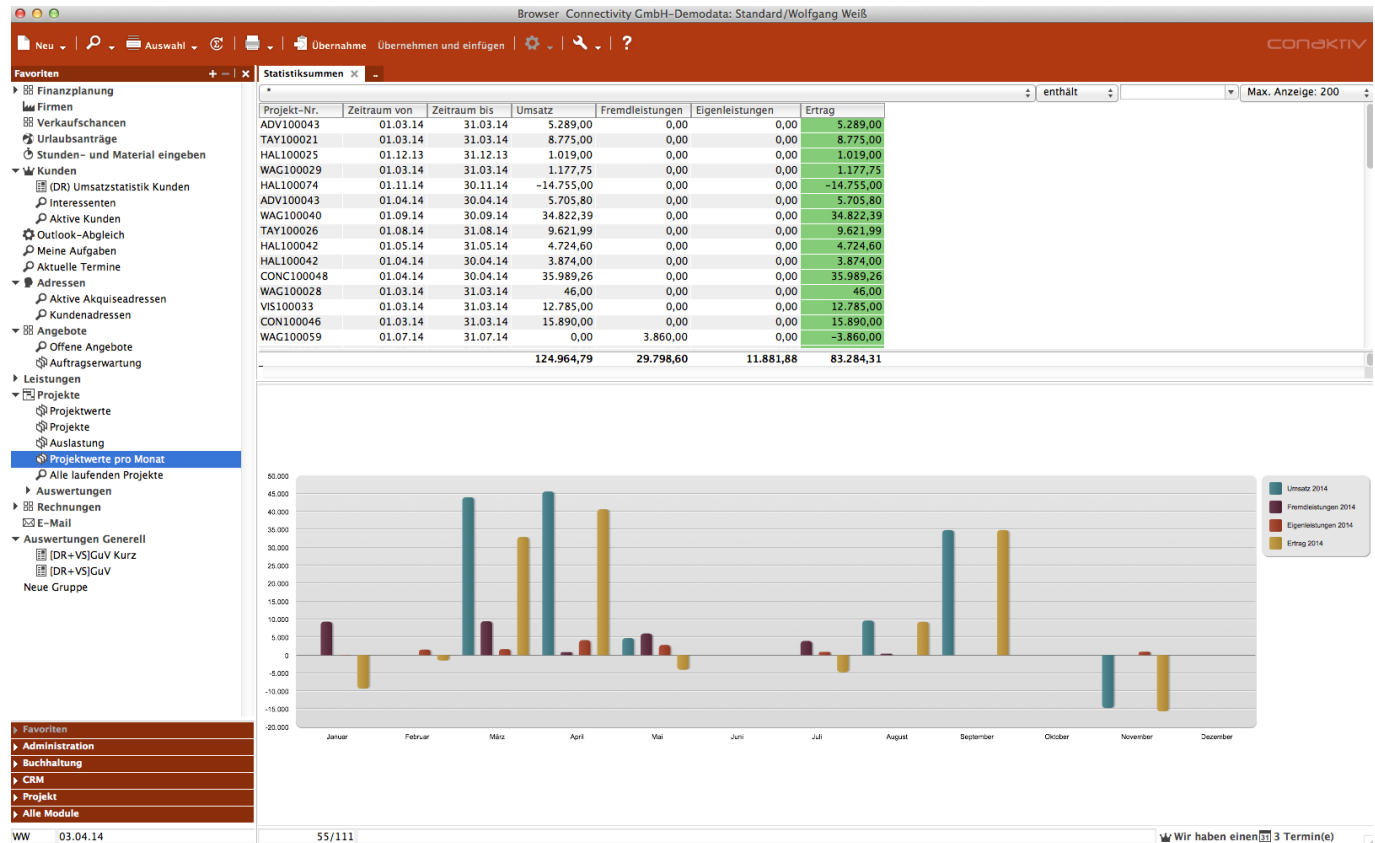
Browser Connectivity GmbH–Demodata: Standard/Wolfgang Weiß

Neu | Auswahl | Übernahme | Übernehmen und einfügen | ?

conaktiv

Favoriten

Finanzplanung
Firmen
Verkaufschancen
Urlaubsanträge
Stunden- und Material eingeben
Kunden
(DR) Umsatzstatistik Kunden
Interessenten
Aktive Kunden
Outlook-Abgleich
Meine Aufgaben
Aktuelle Termine
Adressen
Aktive Akquiseadressen
Kundenadressen
Angebote
Offene Angebote
Auftragserwartung
Leistungen
Projekte
Projektwerte
Projekte
Auslastung
Projektwerte pro Monat
Alle laufenden Projekte
Auswertungen
Rechnungen
E-Mail
Auswertungen Generell
[DR+VS]GuV Kurz
[DR+VS]GuV
Neue Gruppe

Favoriten
Administration
Buchhaltung
CRM
Projekt
Alle Module

Statistiksummen

* | enthält | | Max. Anzeige: 200

| Projekt-Nr. | Zeitraum von | Zeitraum bis | Umsatz | Fremdleistungen | Eigenleistungen | Ertrag |
|---|---|---|---|---|---|---|
| ADV100043 | 01.03.14 | 31.03.14 | 5.289,00 | 0,00 | 0,00 | 5.289,00 |
| TAY100021 | 01.03.14 | 31.03.14 | 8.775,00 | 0,00 | 0,00 | 8.775,00 |
| HAL100025 | 01.12.13 | 31.12.13 | 1.019,00 | 0,00 | 0,00 | 1.019,00 |
| WAG100029 | 01.03.14 | 31.03.14 | 1.177,75 | 0,00 | 0,00 | 1.177,75 |
| HAL100074 | 01.11.14 | 30.11.14 | -14.755,00 | 0,00 | 0,00 | -14.755,00 |
| ADV100043 | 01.04.14 | 30.04.14 | 5.705,80 | 0,00 | 0,00 | 5.705,80 |
| WAG100040 | 01.09.14 | 30.09.14 | 34.822,39 | 0,00 | 0,00 | 34.822,39 |
| TAY100026 | 01.08.14 | 31.08.14 | 9.621,99 | 0,00 | 0,00 | 9.621,99 |
| HAL100042 | 01.05.14 | 31.05.14 | 4.724,60 | 0,00 | 0,00 | 4.724,60 |
| HAL100042 | 01.04.14 | 30.04.14 | 3.874,00 | 0,00 | 0,00 | 3.874,00 |
| CONC100048 | 01.04.14 | 30.04.14 | 35.989,26 | 0,00 | 0,00 | 35.989,26 |
| WAG100028 | 01.03.14 | 31.03.14 | 46,00 | 0,00 | 0,00 | 46,00 |
| VIS100033 | 01.03.14 | 31.03.14 | 12.785,00 | 0,00 | 0,00 | 12.785,00 |
| CON100046 | 01.03.14 | 31.03.14 | 15.890,00 | 0,00 | 0,00 | 15.890,00 |
| WAG100059 | 01.07.14 | 31.07.14 | 0,00 | 3.860,00 | 0,00 | -3.860,00 |
| | | | 124.964,79 | 29.798,60 | 11.881,88 | 83.284,31 |

50.000
45.000
40.000
35.000
30.000
25.000
20.000
15.000
10.000
5.000
0
-5.000
-10.000
-15.000
-20.000

Januar Februar März April Mai Juni Juli August September Oktober November Dezember

Umsatz 2014
Fremdleistungen 2014
Eigenleistungen 2014
Ertrag 2014

WW 03.04.14 55/111 Wir haben einen 31 3 Termin(e)